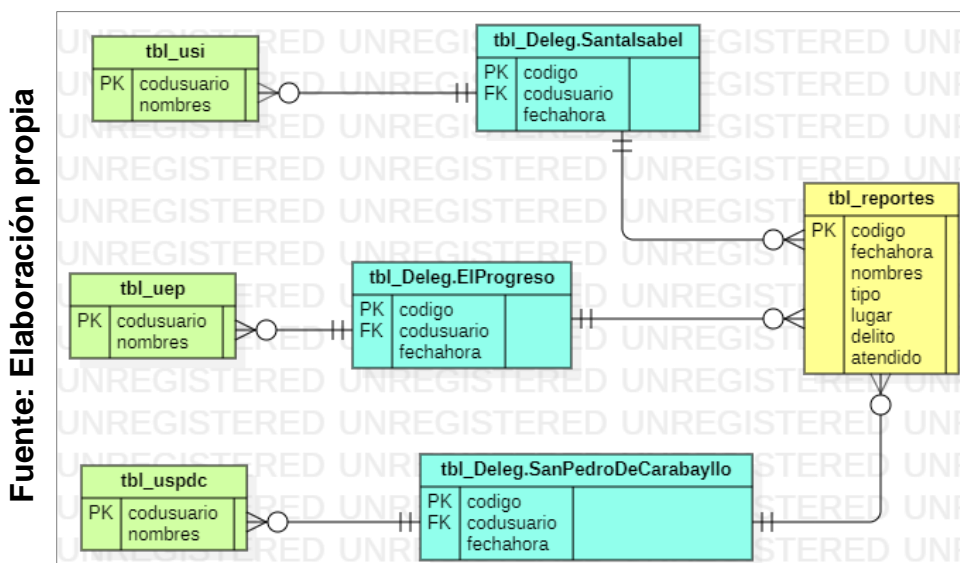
Fuente: Elaboración propia

tbl_usi
PK codusuario
nombres

tbl_Deleg.SantaIsabel
PK codigo
FK codusuario
fechahora

tbl_reportes
PK codigo
fechahora
nombres
tipo
lugar
delito
atendido

tbl_uep
PK codusuario
nombres

tbl_Deleg.ElProgreso
PK codigo
FK codusuario
fechahora

tbl_uspdc
PK codusuario
nombres

tbl_Deleg.SanPedroDeCarabayllo
PK codigo
FK codusuario
fechahora

UNREGISTERED UNREGISTERED UNREGISTERED